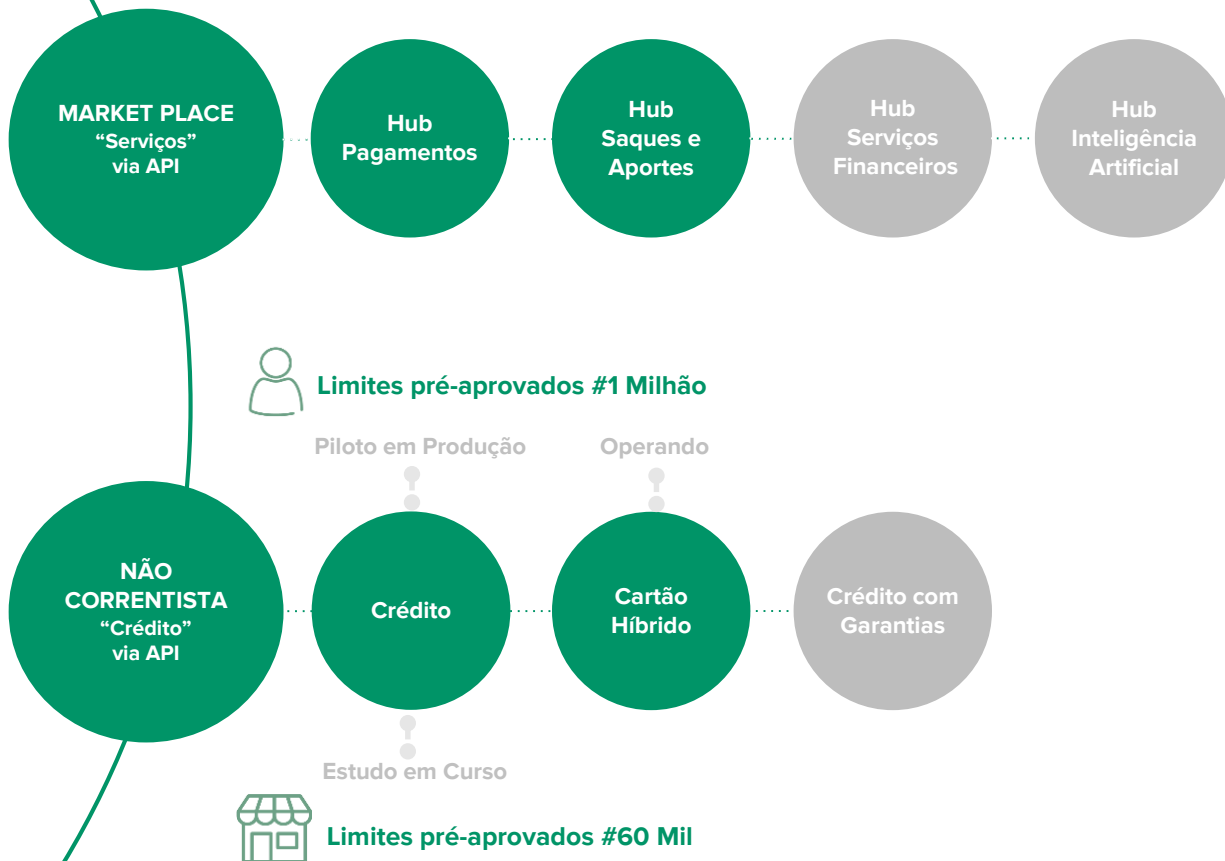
MARKET PLACE
“Serviços”
via API

Hub
Pagamentos

Hub
Saques e
Aportes

Hub
Serviços
Financeiros

Hub
Inteligência
Artificial

Limites pré-aprovados #1 Milhão

Piloto em Produção

Operando

NÃO
CORRENTISTA
“Crédito”
via API

Crédito

Cartão
Híbrido

Crédito com
Garantias

Estudo em Curso

Limites pré-aprovados #60 Mil